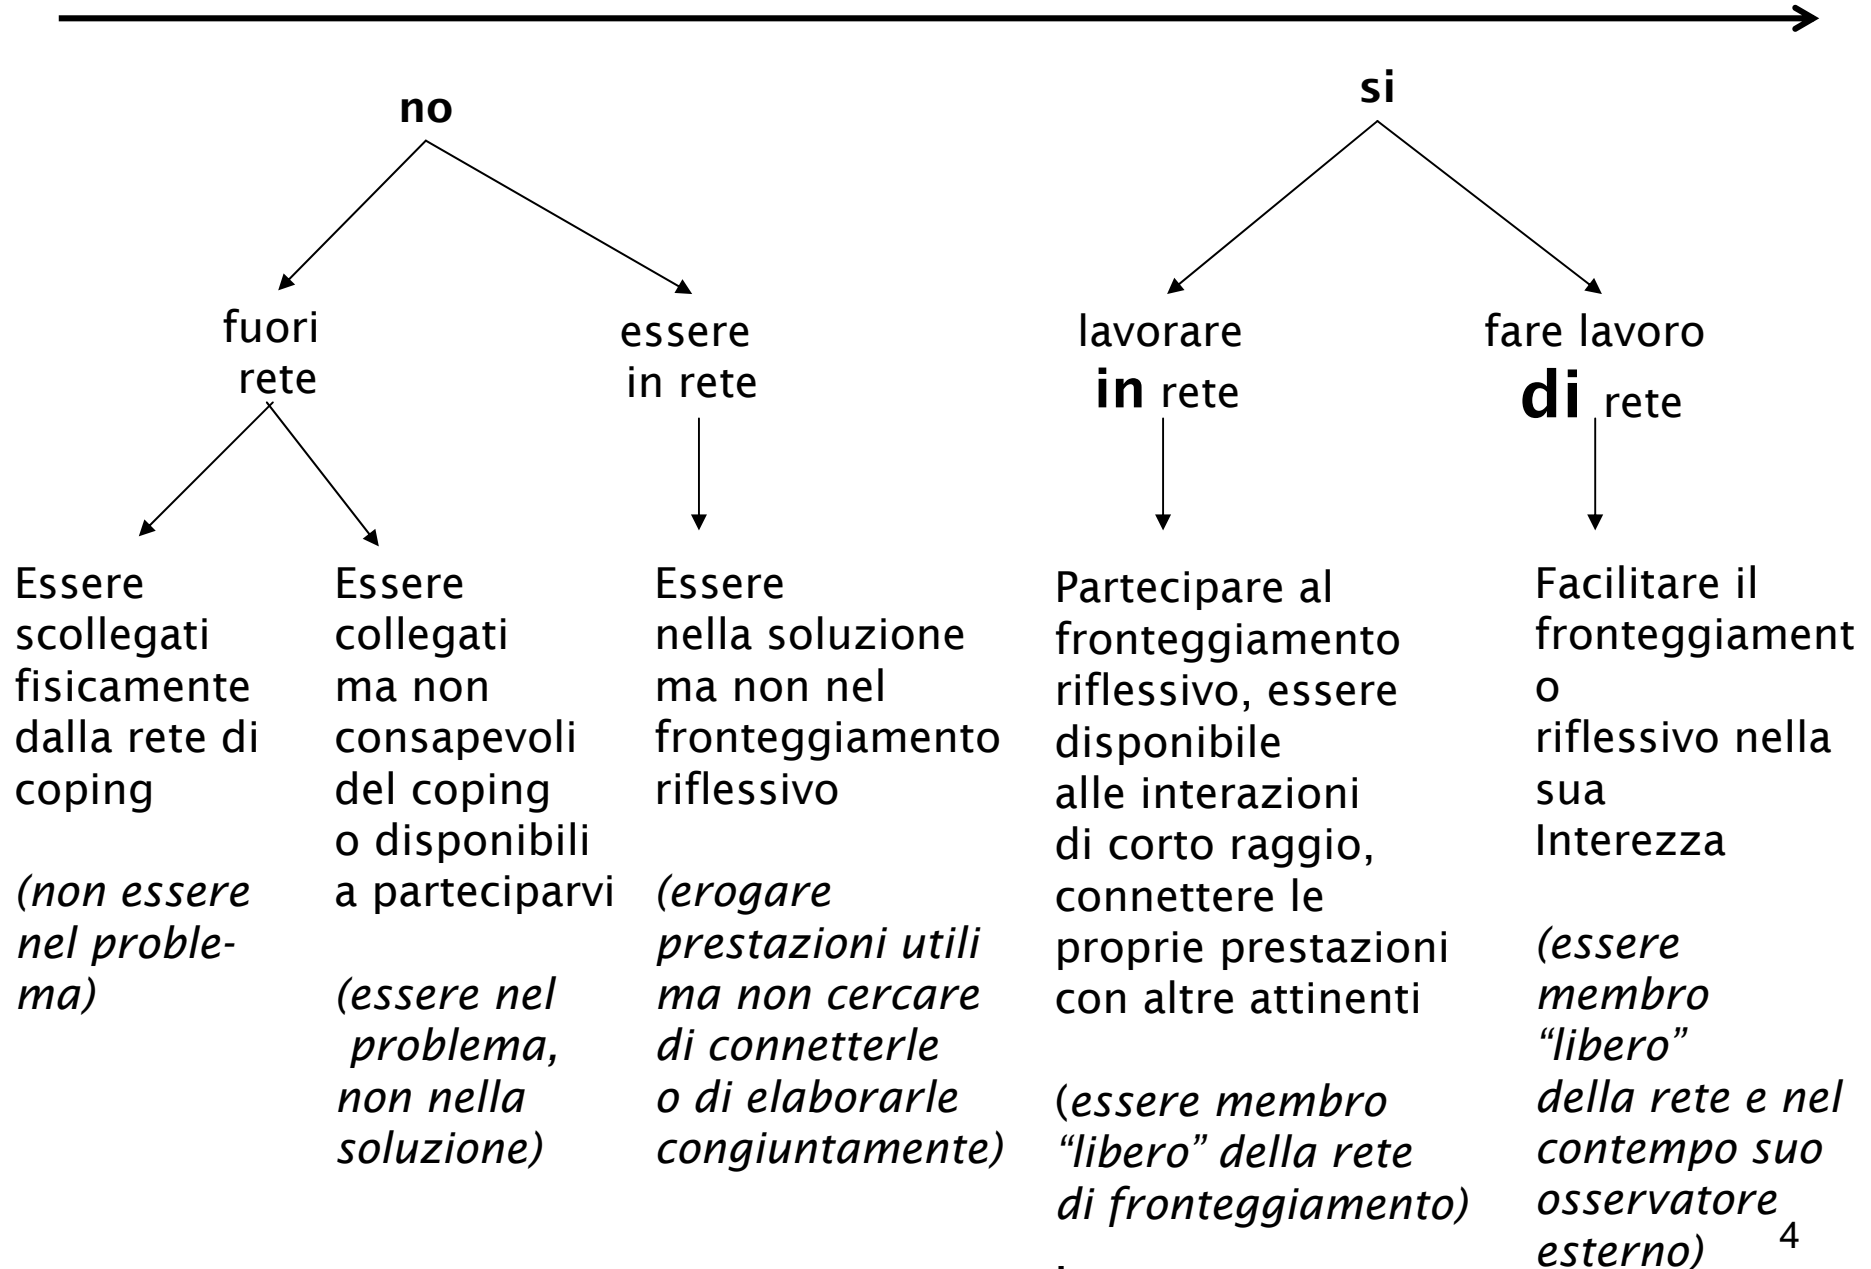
no

si

fuori rete

essere in rete

lavorare **in** rete

fare lavoro **di** rete

Essere scollegati fisicamente dalla rete di coping

*(non essere nel problema)*

Essere collegati ma non consapevoli del coping o disponibili a parteciparvi

*(essere nel problema, non nella soluzione)*

Essere nella soluzione ma non nel fronteggiamento riflessivo

*(erogare prestazioni utili ma non cercare di connetterle o di elaborarle congiuntamente)*

Partecipare al fronteggiamento riflessivo, essere disponibile alle interazioni di corto raggio, connettere le proprie prestazioni con altre attinenti

(*essere membro "libero" della rete di fronteggiamento)*

Facilitare il fronteggiamento riflessivo nella sua Interezza

*(essere membro "libero" della rete e nel contempo suo osservatore esterno)*

4